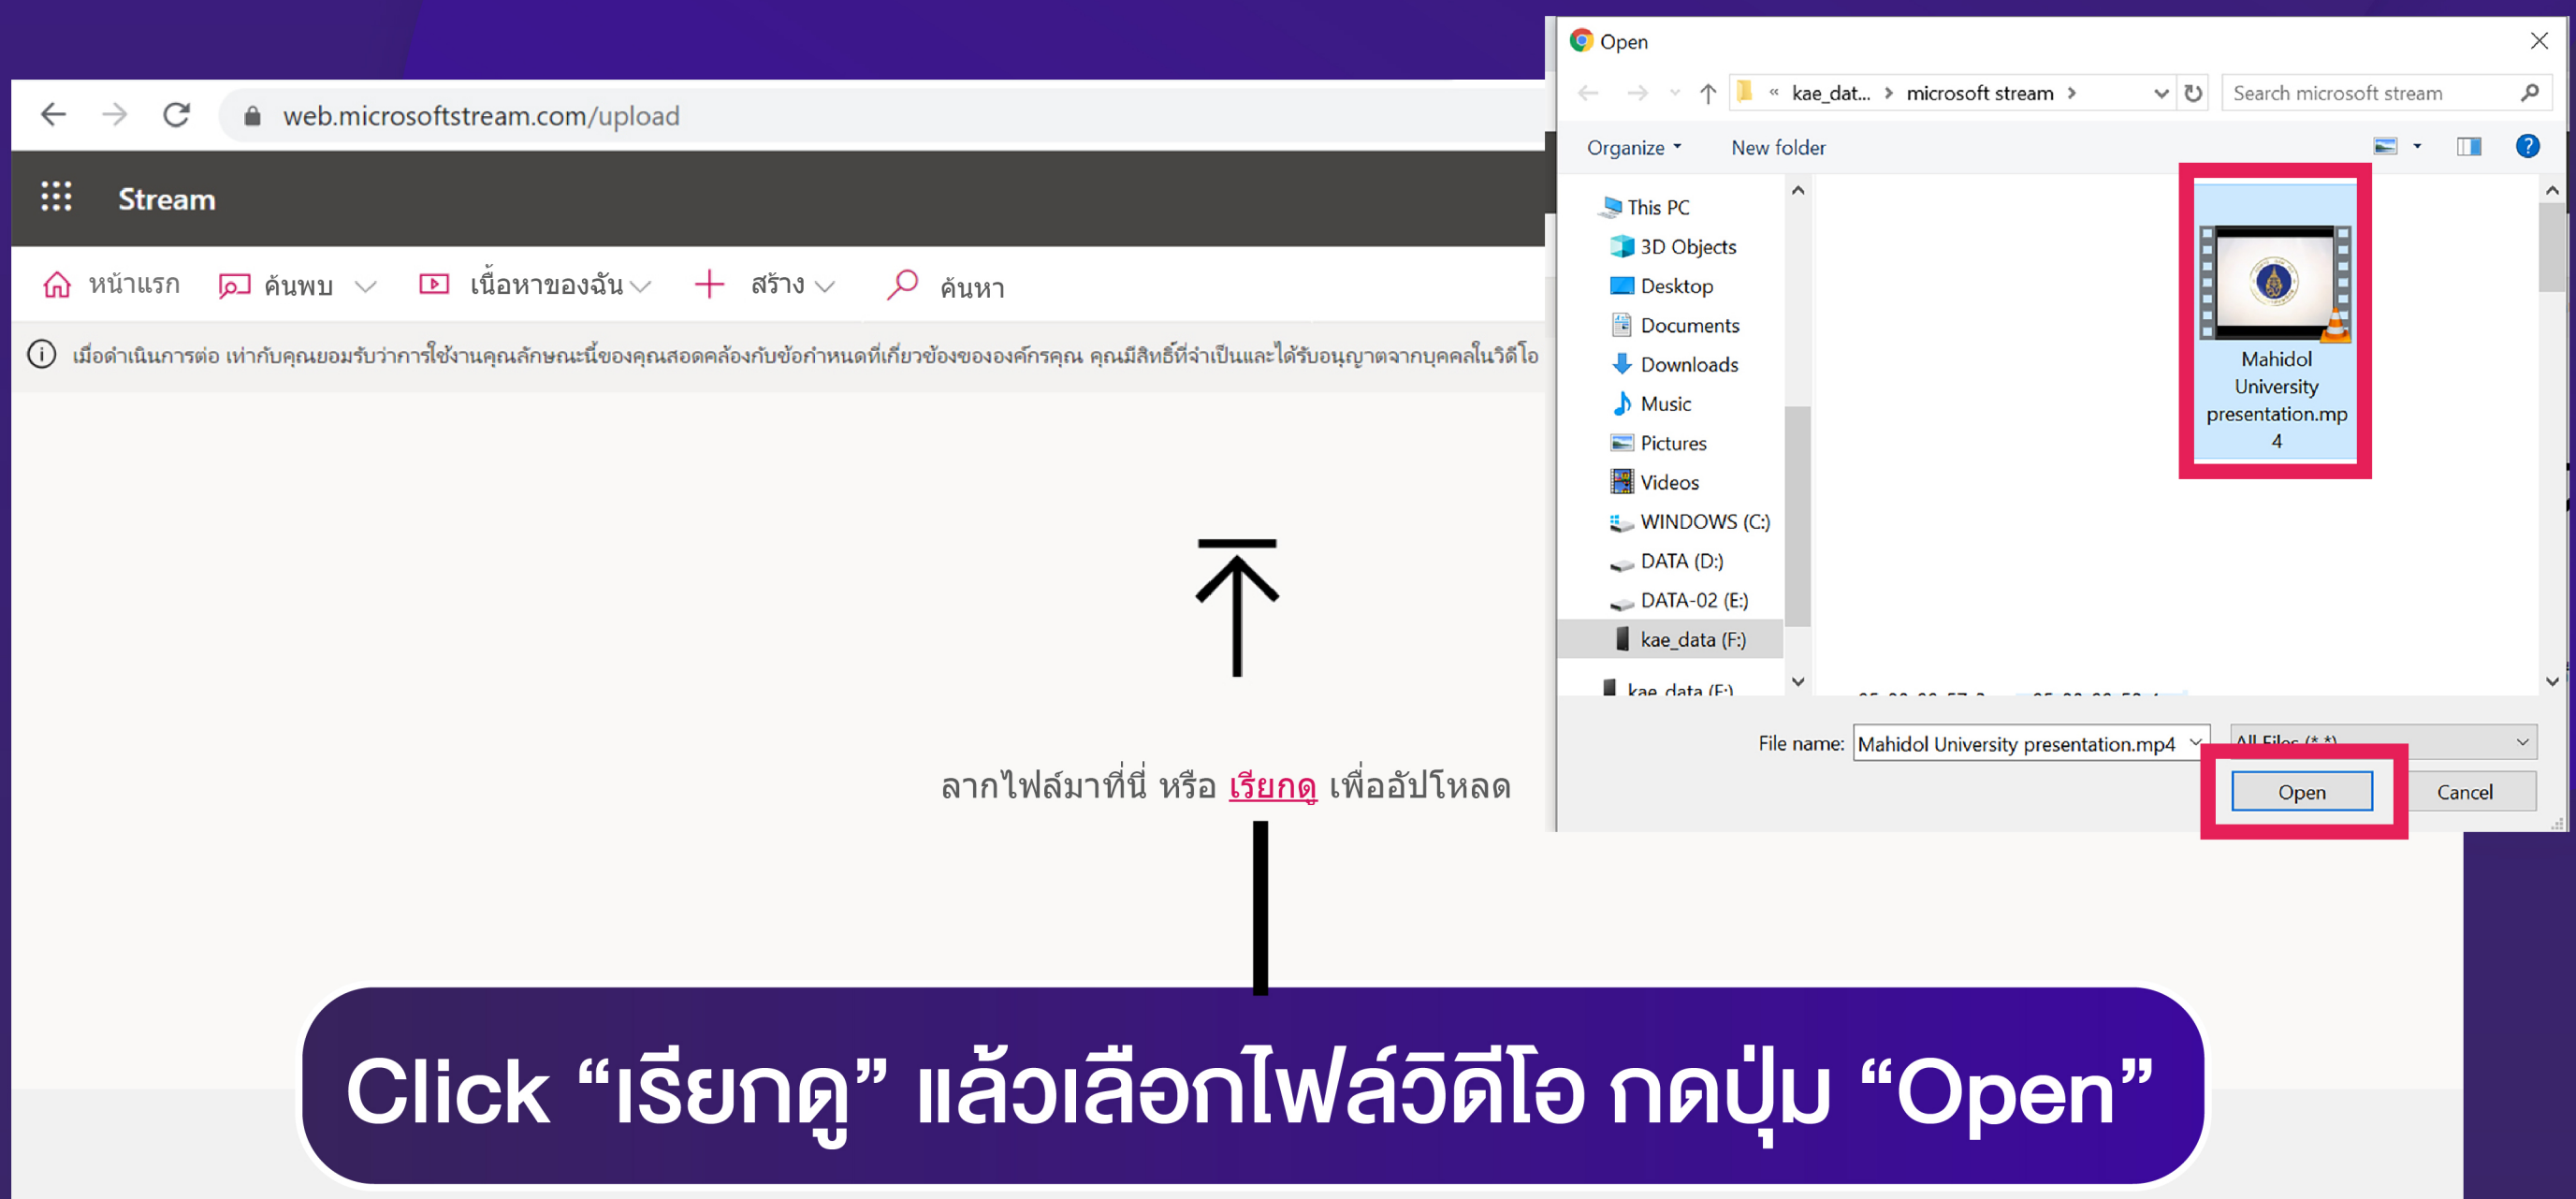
web.microsoftstream.com/upload

Stream

หน้าแรก ค้นพบ เนื้อหาของฉัน สร้าง ค้นหา

เมื่อดำเนินการต่อ เท่ากับคุณยอมรับว่าการใช้งานคุณลักษณะนี้ของคุณสอดคล้องกับข้อกำหนดที่เกี่ยวข้องขององค์กรคุณ คุณมีสิทธิ์ที่จำเป็นและได้รับอนุญาตจากบุคคลในวิดีโอ

ลากไฟล์มาที่นี่ หรือ เรียกดู เพื่ออัปโหลด

Open

« kae_dat... › microsoft stream ›

Search microsoft stream

Organize ▾ New folder

This PC
3D Objects
Desktop
Documents
Downloads
Music
Pictures
Videos
WINDOWS (C:)
DATA (D:)
DATA-02 (E:)
kae_data (F:)
kae_data (F:)

Mahidol University presentation.mp4

File name: Mahidol University presentation.mp4

All Files (*.*)

Open Cancel

Click “เรียกดู” แล้วเลือกไฟล์วิดีโอ กดปุ่ม “Open”